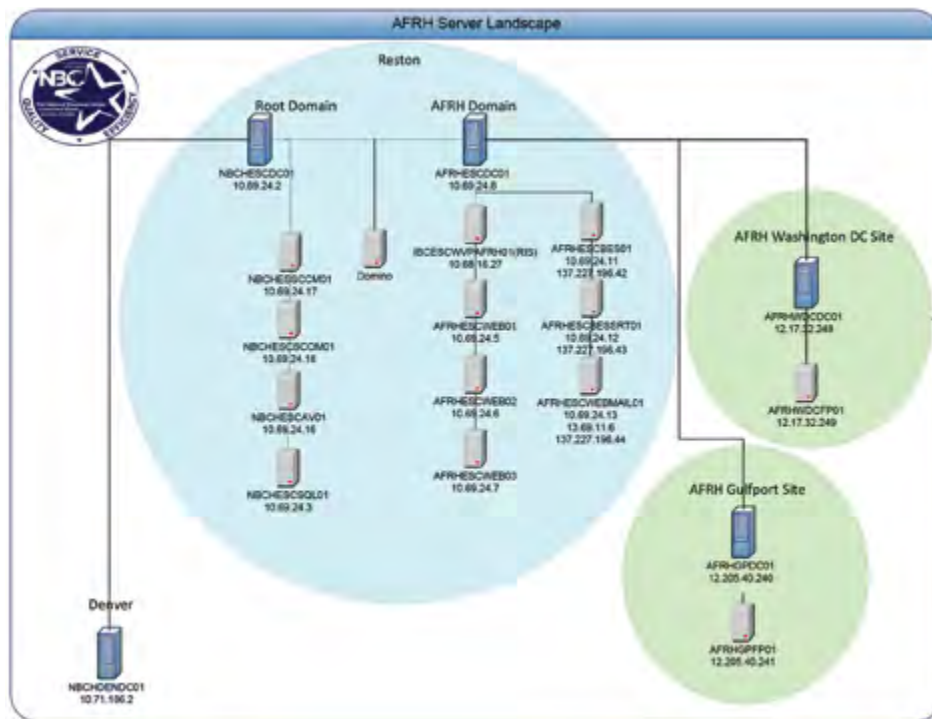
AFRH Server Landscape

SERVICE
NBC
QUALITY
EFFICIENCY

Reston

Root Domain

NBCHESCDC01
10.69.24.2

AFRH Domain

AFRHESCDC01
10.69.24.8

NBCHESSCCM01
10.69.24.17

Domino

NBCHESCSCOM01
10.69.24.18

NBCHESCAV01
10.69.24.16

NBCHESCSQL01
10.69.24.3

IBCESCWVPAFRH01(RIS)
10.68.16.27

AFRHESCWEB01
10.69.24.5

AFRHESCWEB02
10.69.24.6

AFRHESCWEB03
10.69.24.7

AFRHESCBES01
10.69.24.11
137.227.196.42

AFRHESCBESRT01
10.69.24.12
137.227.196.43

AFRHESCWEBMAIL01
10.69.24.13
10.69.11.6
137.227.196.44

AFRH Washington DC Site

AFRHWDCDC01
12.17.32.248

AFRHWDCFP01
12.17.32.249

AFRH Gulfport Site

AFRHGPDC01
12.205.40.240

AFRHGPFP01
12.205.40.241

Denver

NBCHDENDC01
10.71.186.2